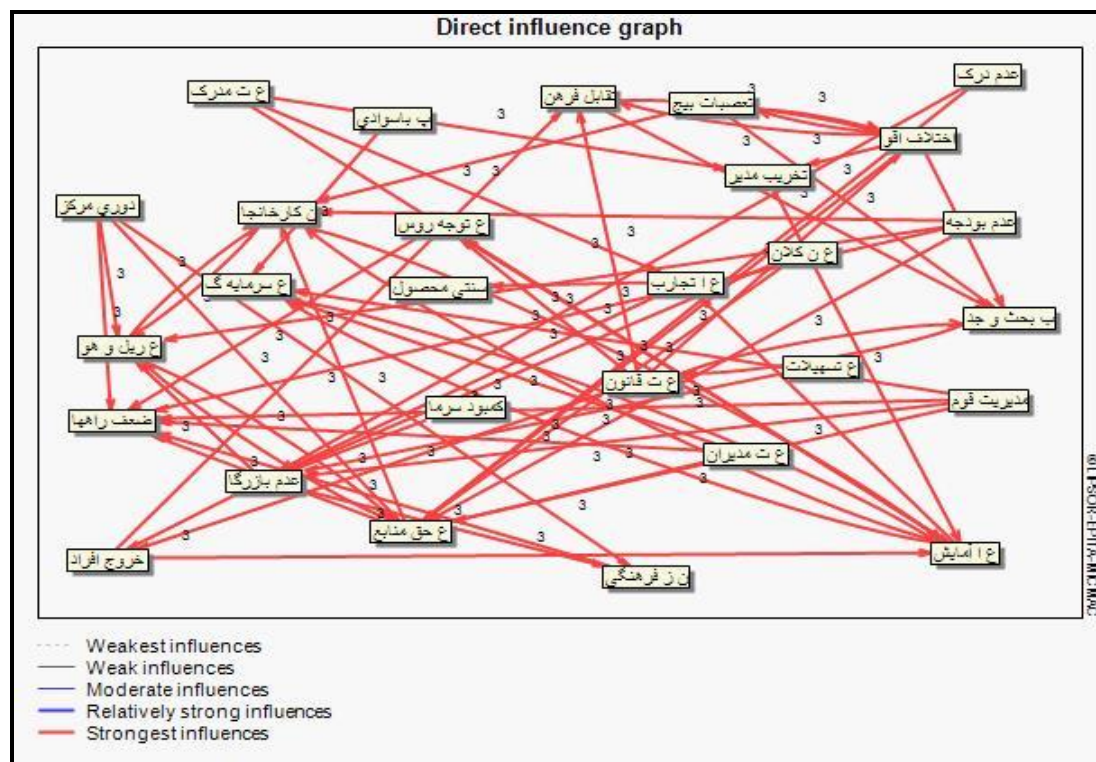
Direct influence graph

ع ت مدرک
پ باسوادی
تقابل فرهن
تعصبات بیج
عدم درک
اختلاف اقو
تخریب مدیر
دوری مرکز
ن کارخانجا
ع توجه روس
عدم بودجه
ع ن کلان
ع سرمایه گ
سنتی محصول
ع ا تجارب
پ بحث و جد
ع ریل و هو
ع تسهیلات
ع ت قانون
مدیریت قوم
کمبود سرم
ضعف راهها
ع ت مدیران
عدم بازرگا
ع حق منابع
خروج افراد
ع ا آمایش
ن ز فرهنگی

3 3 3 3 3 3 3 3 3 3 3 3 3 3 3 3 3 3 3 3 3 3 3 3 3 3 3 3 3 3 3 3 3 3 3 3 3 3 3 3

©LIPSOR-EPITA-MICMAC

Weakest influences
Weak influences
Moderate influences
Relatively strong influences
Strongest influences